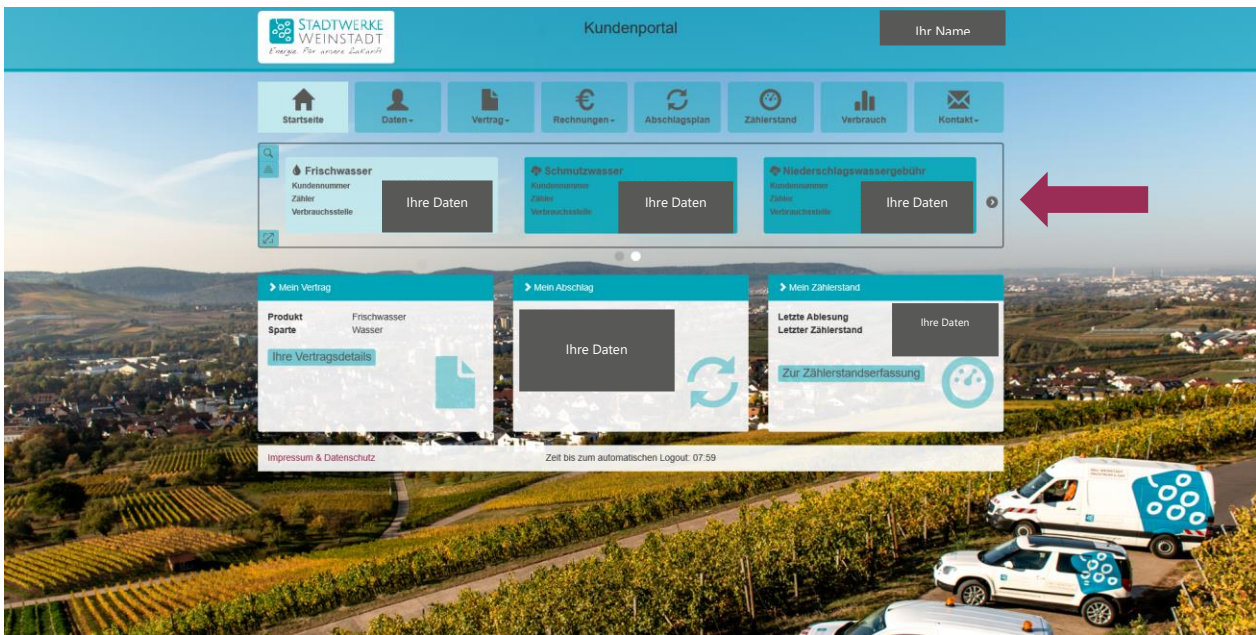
STADTWERKE WEINSTADT
Energie. Für unsere Zukunft

Kundenportal

Ihr Name

Startseite
Daten
Vertrag
Rechnungen
Abschlagsplan
Zählerstand
Verbrauch
Kontakt

Frischwasser
Kundennummer
Zähler
Verbrauchsstelle
Ihre Daten

Schmutzwasser
Kundennummer
Zähler
Verbrauchsstelle
Ihre Daten

Niederschlagswassergebühr
Kundennummer
Zähler
Verbrauchsstelle
Ihre Daten

Mein Vertrag
Produkt Frischwasser
Sparte Wasser
Ihre Vertragsdetails

Mein Abschlag
Ihre Daten

Mein Zählerstand
Letzte Ablesung
Letzter Zählerstand
Ihre Daten
Zur Zählerstandserfassung

Impressum & Datenschutz
Zeit bis zum automatischen Logout: 07:59